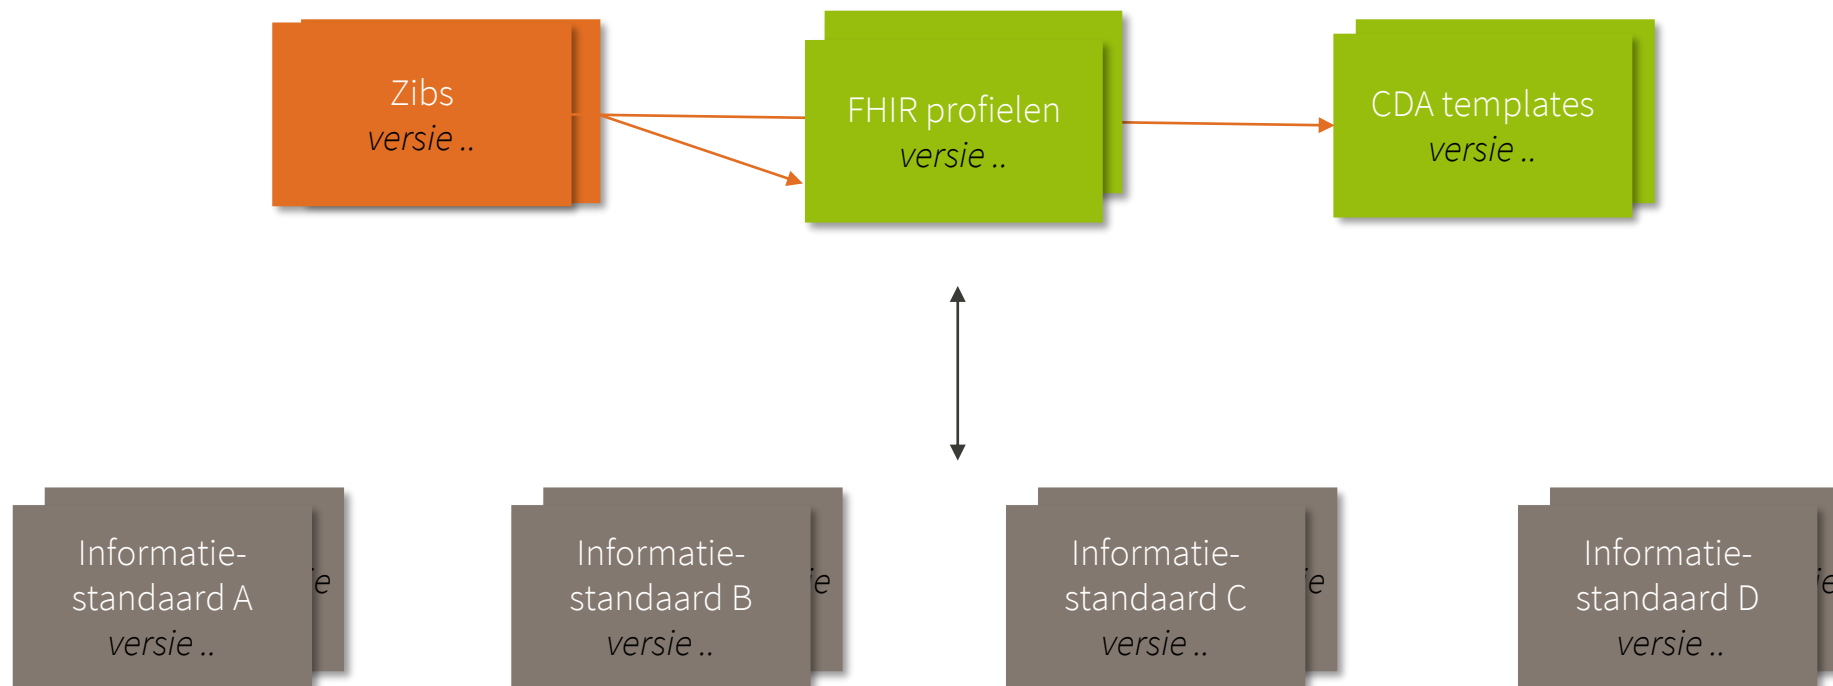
Zibs
*versie ..*

FHIR profielen
*versie ..*

CDA templates
*versie ..*

Informatie-standaard A
*versie ..*

ie

Informatie-standaard B
*versie ..*

ie

Informatie-standaard C
*versie ..*

ie

Informatie-standaard D
*versie ..*

ie